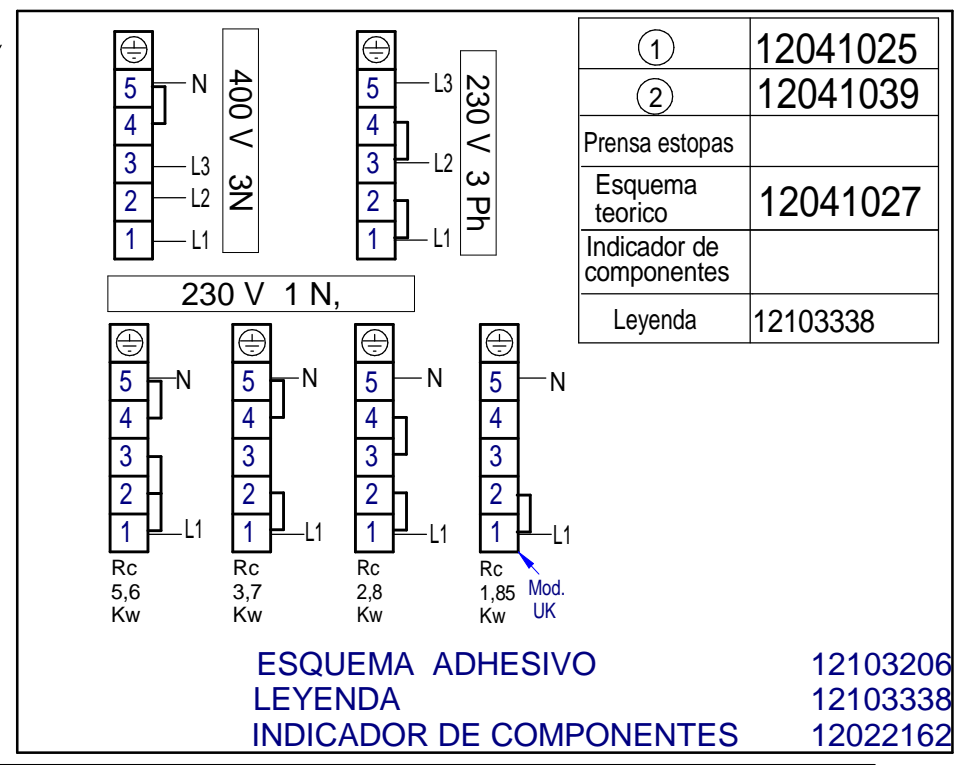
5 — N
4
3 — L3
2 — L2
1 — L1

400 V 3N

5 — L3
4
3 — L2
2
1 — L1

230 V 3 Ph

| ① | 12041025 |
|---|---|
| ② | 12041039 |
| Prensa estopas | |
| Esquema teorico | 12041027 |
| Indicador de componentes | |
| Leyenda | 12103338 |

230 V 1 N,

5 — N
4
3
2
1 — L1
Rc 5,6 Kw

5 — N
4
3
2
1 — L1
Rc 3,7 Kw

5 — N
4
3
2
1 — L1
Rc 2,8 Kw

5 — N
4
3
2
1 — L1
Rc 1,85 Kw

Mod. UK

ESQUEMA ADHESIVO 12103206
LEYENDA 12103338
INDICADOR DE COMPONENTES 12022162